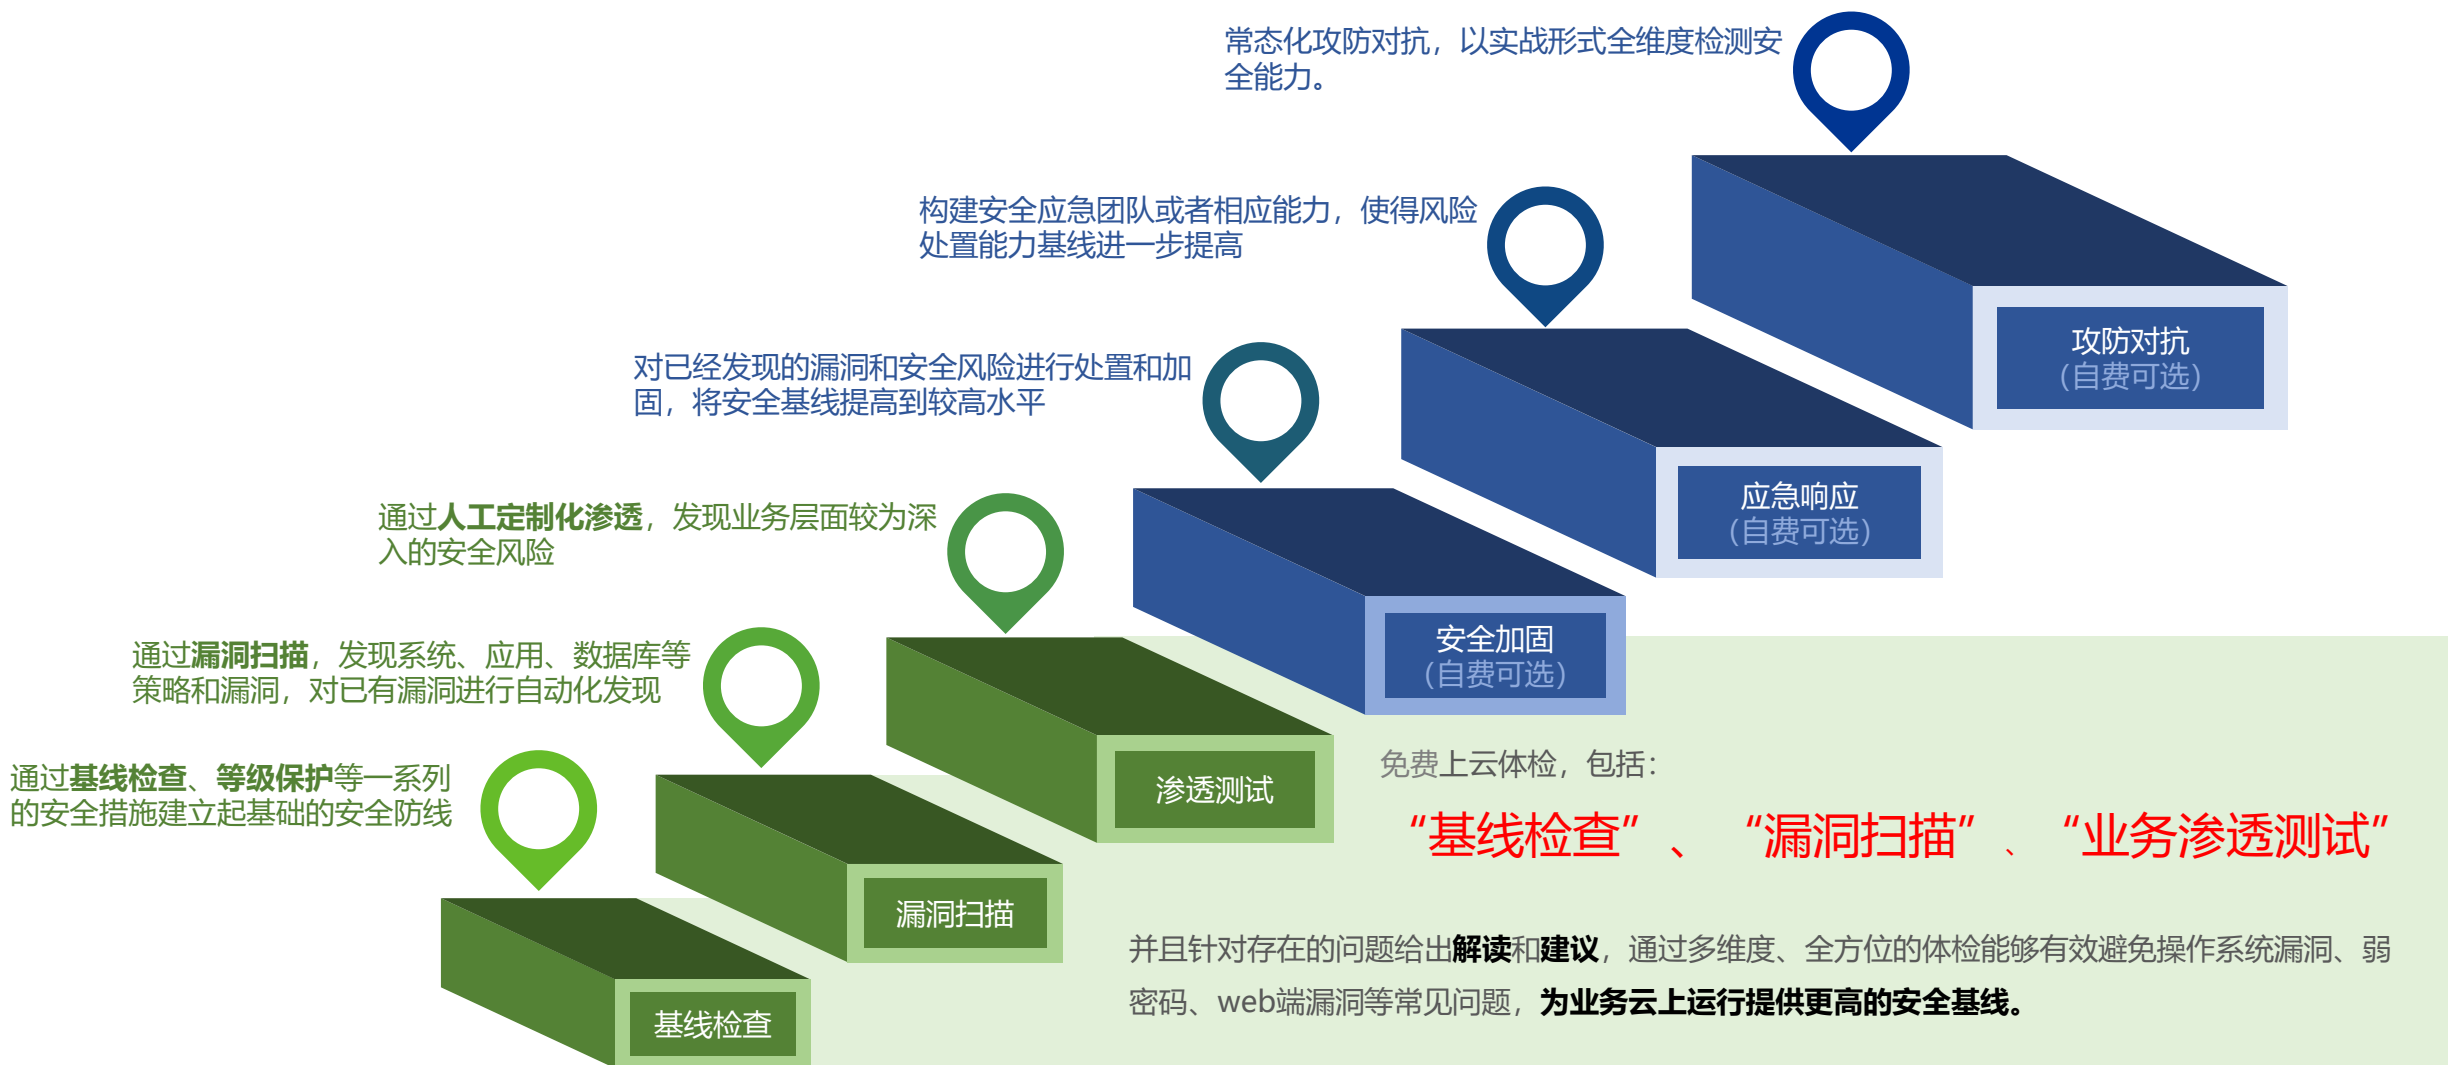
常态化攻防对抗，以实战形式全维度检测安全能力。

构建安全应急团队或者相应能力，使得风险处置能力基线进一步提高

对已经发现的漏洞和安全风险进行处置和加固，将安全基线提高到较高水平

通过人工定制化渗透，发现业务层面较为深入的安全风险

通过漏洞扫描，发现系统、应用、数据库等策略和漏洞，对已有漏洞进行自动化发现

通过基线检查、等级保护等一系列的安全措施建立起基础的安全防线

攻防对抗
(自费可选)

应急响应
(自费可选)

安全加固
(自费可选)

渗透测试

漏洞扫描

基线检查

免费上云体检，包括：

“基线检查”、“漏洞扫描”、“业务渗透测试”

并且针对存在的问题给出解读和建议，通过多维度、全方位的体检能够有效避免操作系统漏洞、弱密码、web端漏洞等常见问题，为业务云上运行提供更高的安全基线。